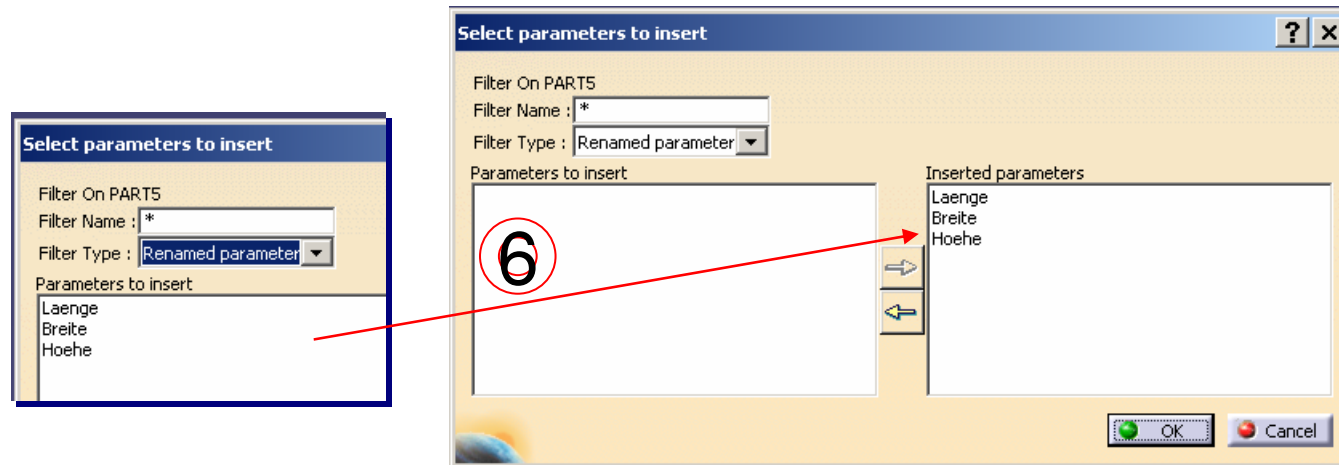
Select parameters to insert

Filter On PART5
Filter Name : *
Filter Type : Renamed parameter
Parameters to insert
Laenge
Breite
Hoehe

Select parameters to insert
?
X

Filter On PART5
Filter Name : *
Filter Type : Renamed parameter
Parameters to insert
6
Inserted parameters
Laenge
Breite
Hoehe

OK
Cancel